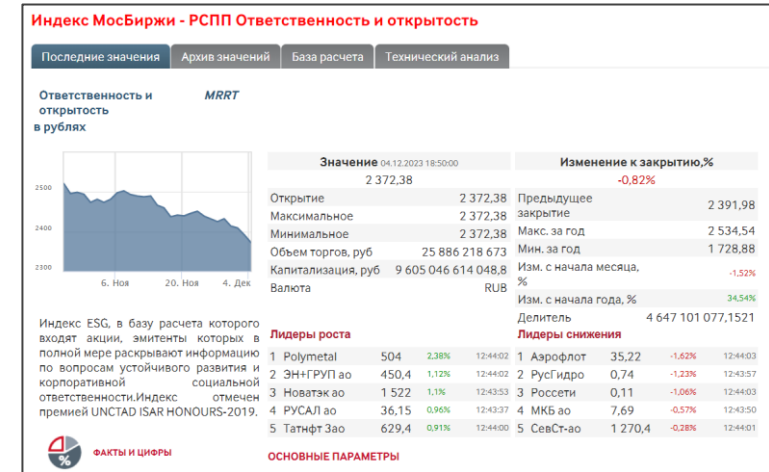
Индекс МосБиржи - РСПП Ответственность и открытость

Последние значения | Архив значений | База расчета | Технический анализ

Ответственность и открытость в рублях

MRRT

2500
2400
2300
6. Ноя
20. Ноя
4. Дек

| Значение 04.12.2023 18:50:00 | |
|---|---|
| 2 372,38 | |
| Открытие | 2 372,38 |
| Максимальное | 2 372,38 |
| Минимальное | 2 372,38 |
| Объем торгов, руб | 25 886 218 673 |
| Капитализация, руб | 9 605 046 614 048,8 |
| Валюта | RUB |

| Изменение к закрытию,% | |
|---|---|
| -0,82% | |
| Предыдущее закрытие | 2 391,98 |
| Макс. за год | 2 534,54 |
| Мин. за год | 1 728,88 |
| Изм. с начала месяца, % | -1,52% |
| Изм. с начала года, % | 34,54% |
| Делитель | 4 647 101 077,1521 |

Индекс ESG, в базу расчета которого входят акции, эмитенты которых в полной мере раскрывают информацию по вопросам устойчивого развития и корпоративной социальной ответственности.Индекс отмечен премией UNCTAD ISAR HONOURS-2019.

Лидеры роста

| | | | | |
|---|---|---|---|---|
| 1 | Polymetal | 504 | 2,38% | 12:44:02 |
| 2 | ЭН+ГРУП ао | 450,4 | 1,12% | 12:44:02 |
| 3 | Новатэк ао | 1 522 | 1,1% | 12:43:53 |
| 4 | РУСАЛ ао | 36,15 | 0,96% | 12:43:37 |
| 5 | Татнфт 3ао | 629,4 | 0,91% | 12:44:00 |

Лидеры снижения

| | | | | |
|---|---|---|---|---|
| 1 | Аэрофлот | 35,22 | -1,62% | 12:44:03 |
| 2 | РусГидро | 0,74 | -1,23% | 12:43:57 |
| 3 | Россети | 0,11 | -1,06% | 12:44:03 |
| 4 | МКБ ао | 7,69 | -0,57% | 12:43:50 |
| 5 | СевСт-ао | 1 270,4 | -0,28% | 12:44:01 |

%

ФАКТЫ И ЦИФРЫ

ОСНОВНЫЕ ПАРАМЕТРЫ